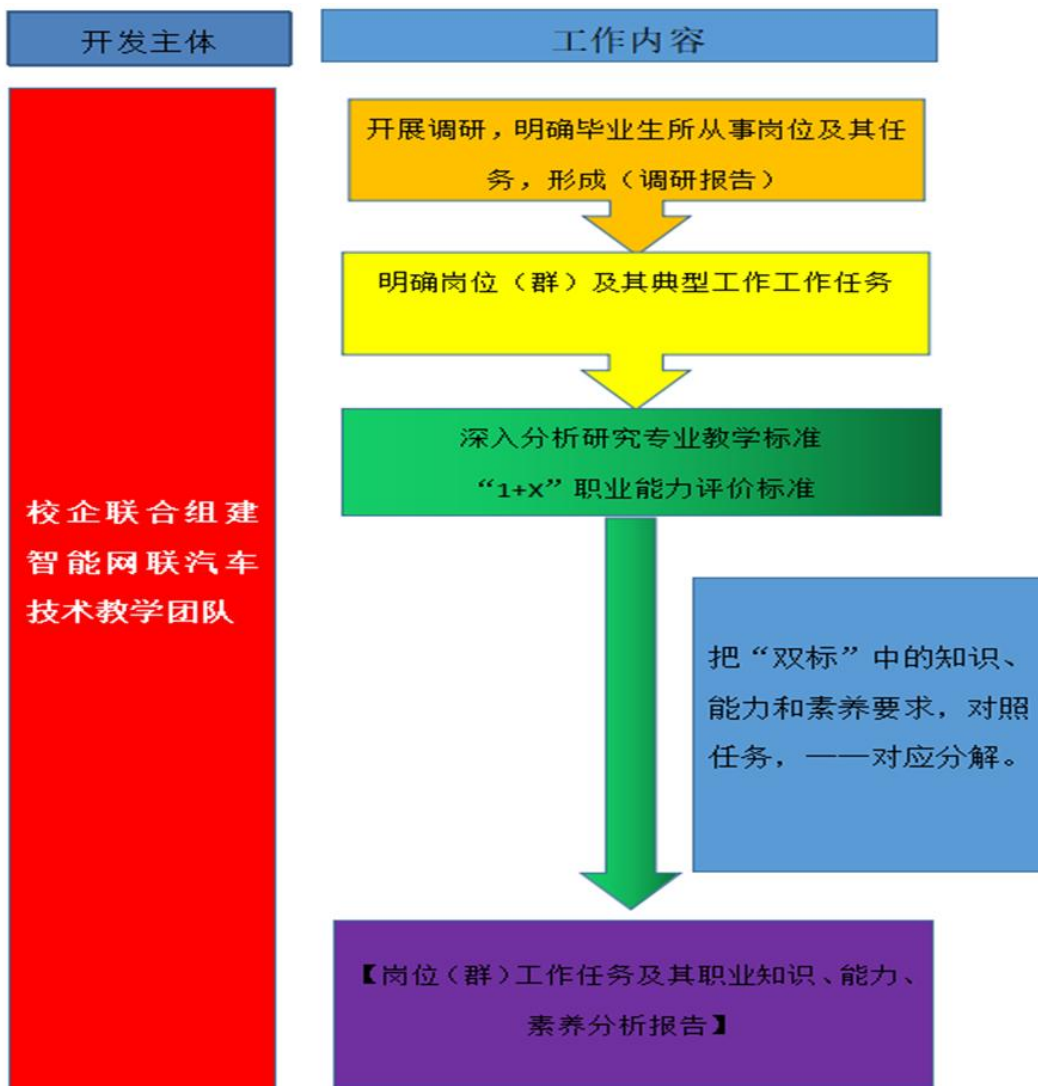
开发主体

工作内容

校企联合组建智能网联汽车技术教学团队

开展调研，明确毕业生所从事岗位及其任务，形成（调研报告）

明确岗位（群）及其典型工作工作任务

深入分析研究专业教学标准
“1+X”职业能力评价标准

把“双标”中的知识、能力和素养要求，对照任务，一一对应分解。

【岗位（群）工作任务及其职业知识、能力、素养分析报告】